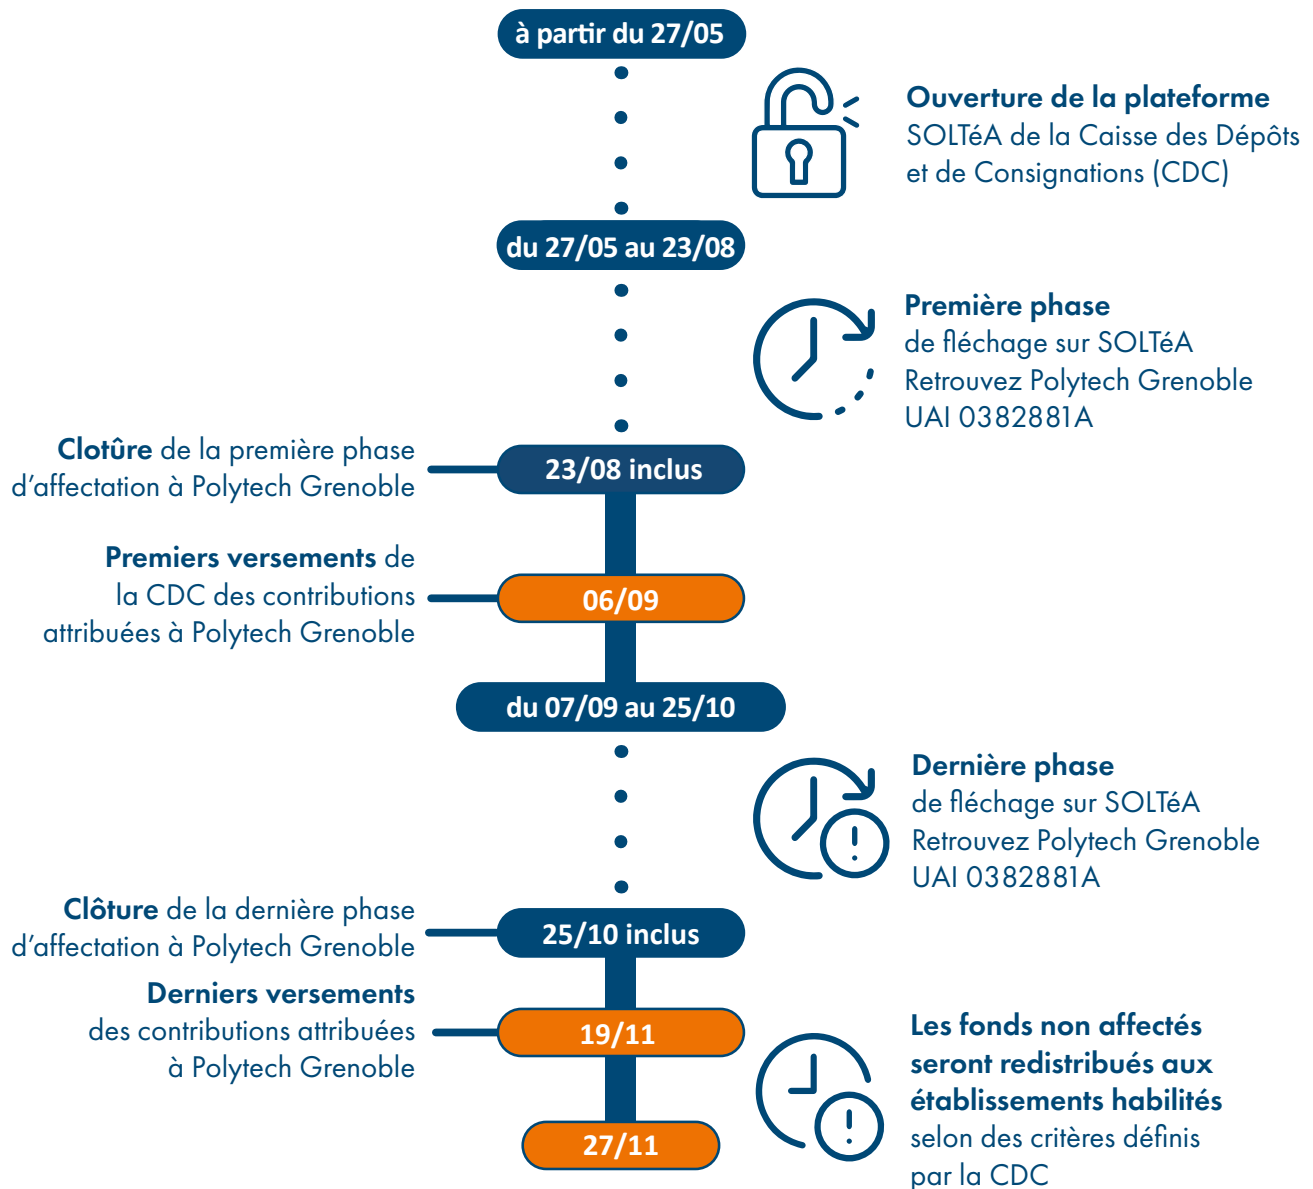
à partir du 27/05

Ouverture de la plateforme SOLTéA de la Caisse des Dépôts et de Consignations (CDC)

du 27/05 au 23/08

Première phase de fléchage sur SOLTéA Retrouvez Polytech Grenoble UAI 0382881A

Clotûre de la première phase d'affectation à Polytech Grenoble

23/08 inclus

Premiers versements de la CDC des contributions attribuées à Polytech Grenoble

06/09

du 07/09 au 25/10

Dernière phase de fléchage sur SOLTéA Retrouvez Polytech Grenoble UAI 0382881A

Clôture de la dernière phase d'affectation à Polytech Grenoble

25/10 inclus

Derniers versements des contributions attribuées à Polytech Grenoble

19/11

27/11

Les fonds non affectés seront redistribués aux établissements habilités selon des critères définis par la CDC